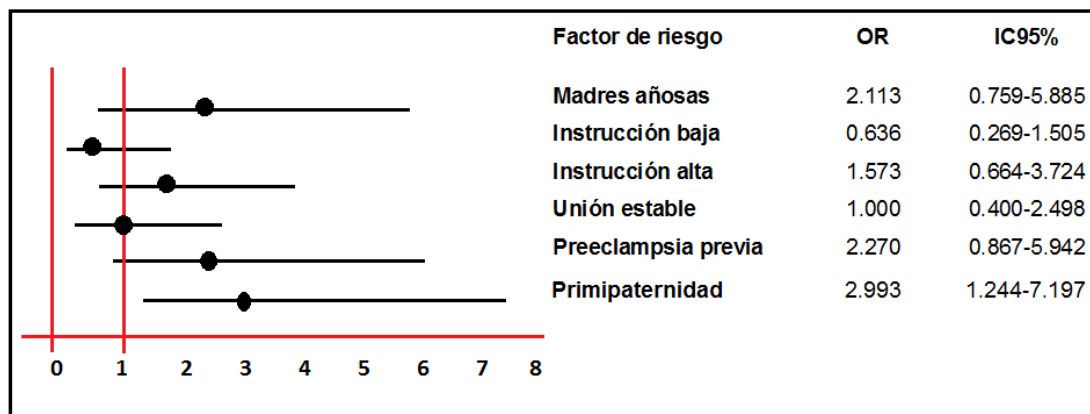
| Factor de riesgo | OR | IC95% |
|---|---|---|
| Madres añosas | 2.113 | 0.759-5.885 |
| Instrucción baja | 0.636 | 0.269-1.505 |
| Instrucción alta | 1.573 | 0.664-3.724 |
| Unión estable | 1.000 | 0.400-2.498 |
| Preeclampsia previa | 2.270 | 0.867-5.942 |
| Primipaternidad | 2.993 | 1.244-7.197 |

0 1 2 3 4 5 6 7 8